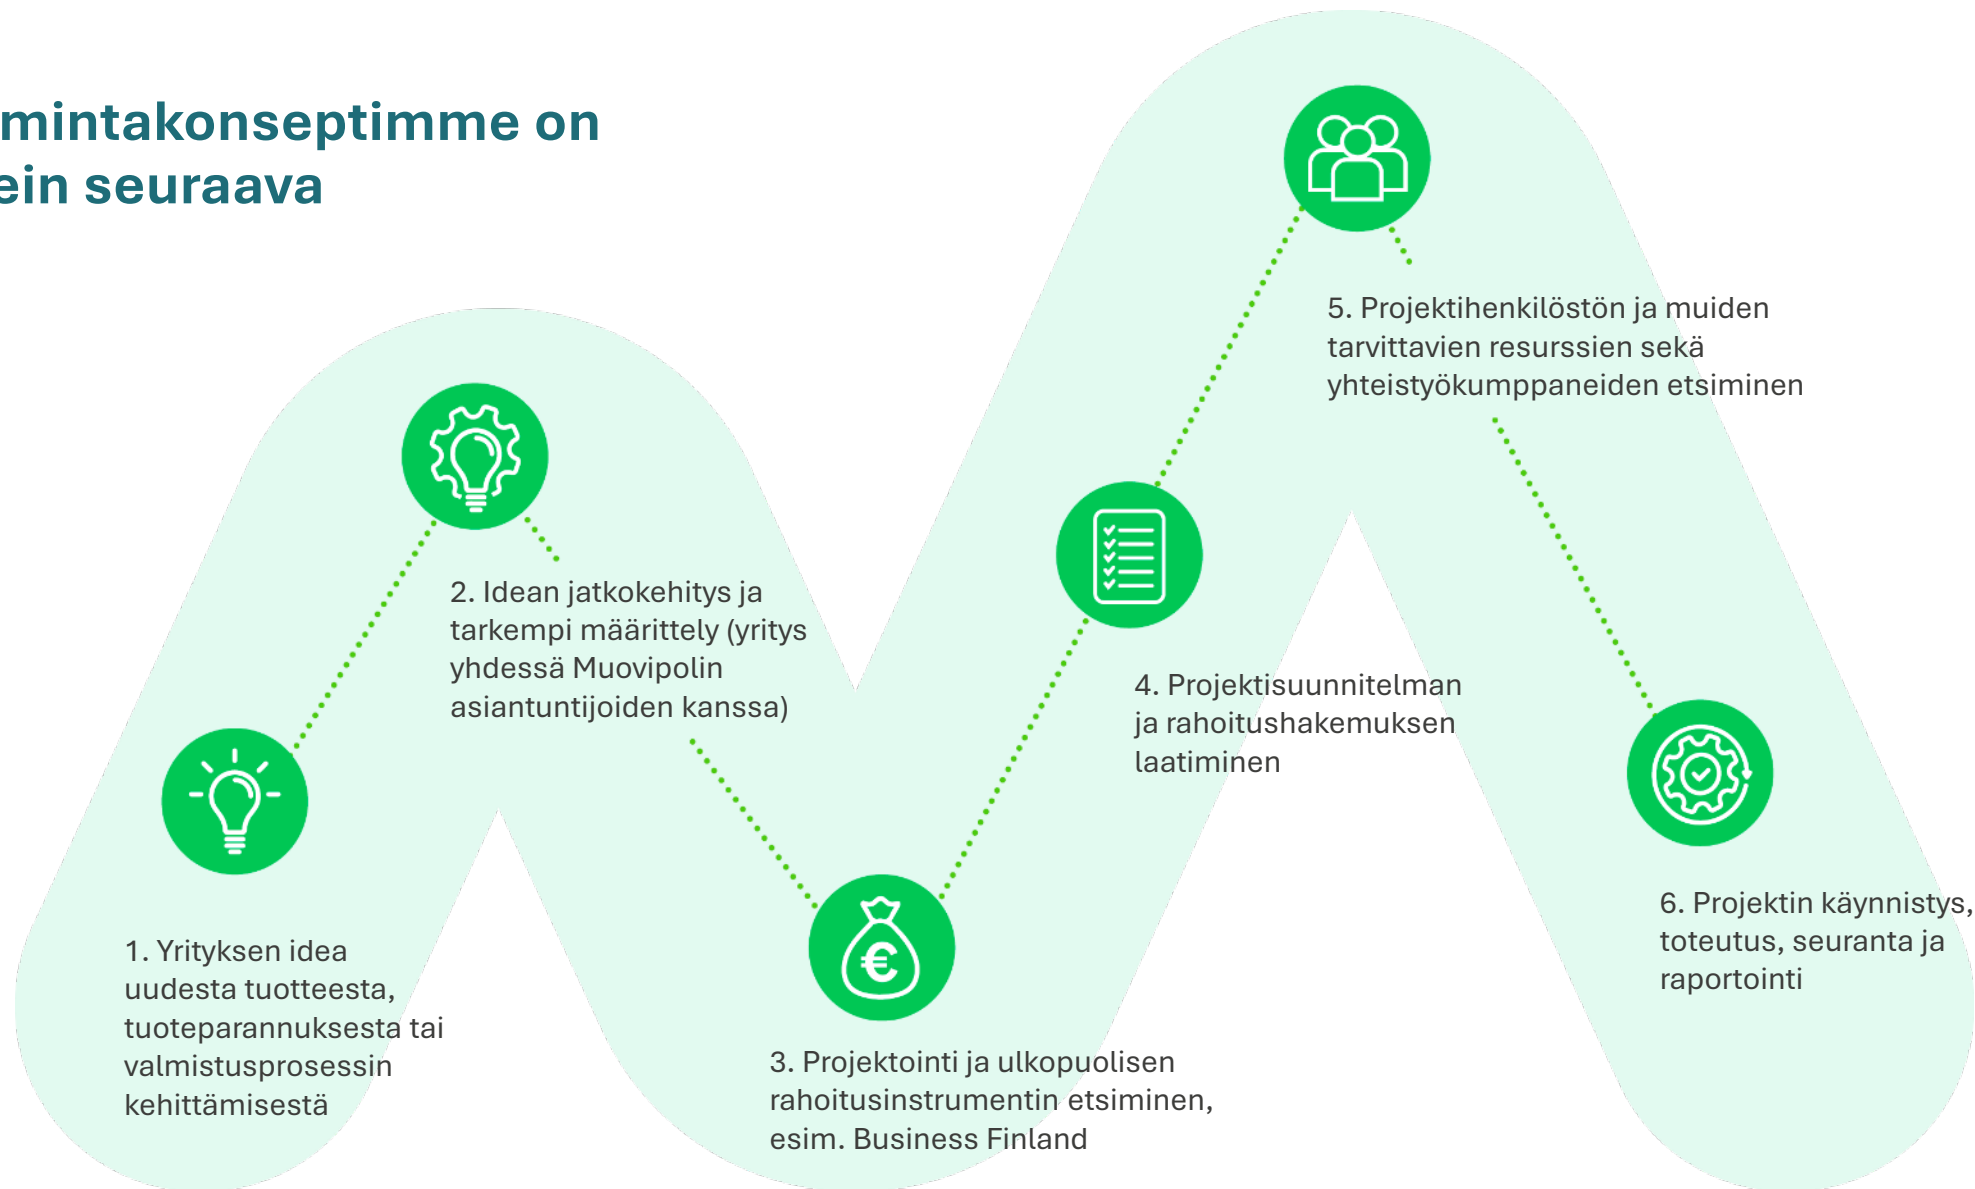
mintakonseptimme on ein seuraava

5. Projektihenkilöstön ja muiden tarvittavien resurssien sekä yhteistyökumppaneiden etsiminen

2. Idean jatkokehitys ja tarkempi määrittely (yritys yhdessä Muovipolin asiantuntijoiden kanssa)

4. Projektisuunnitelman ja rahoitushakemuksen laatiminen

6. Projektin käynnistys, toteutus, seuranta ja raportointi

1. Yrityksen idea uudesta tuotteesta, tuoteparannuksesta tai valmistusprosessin kehittämisestä

3. Projektointi ja ulkopuolisen rahoitusinstrumentin etsiminen, esim. Business Finland